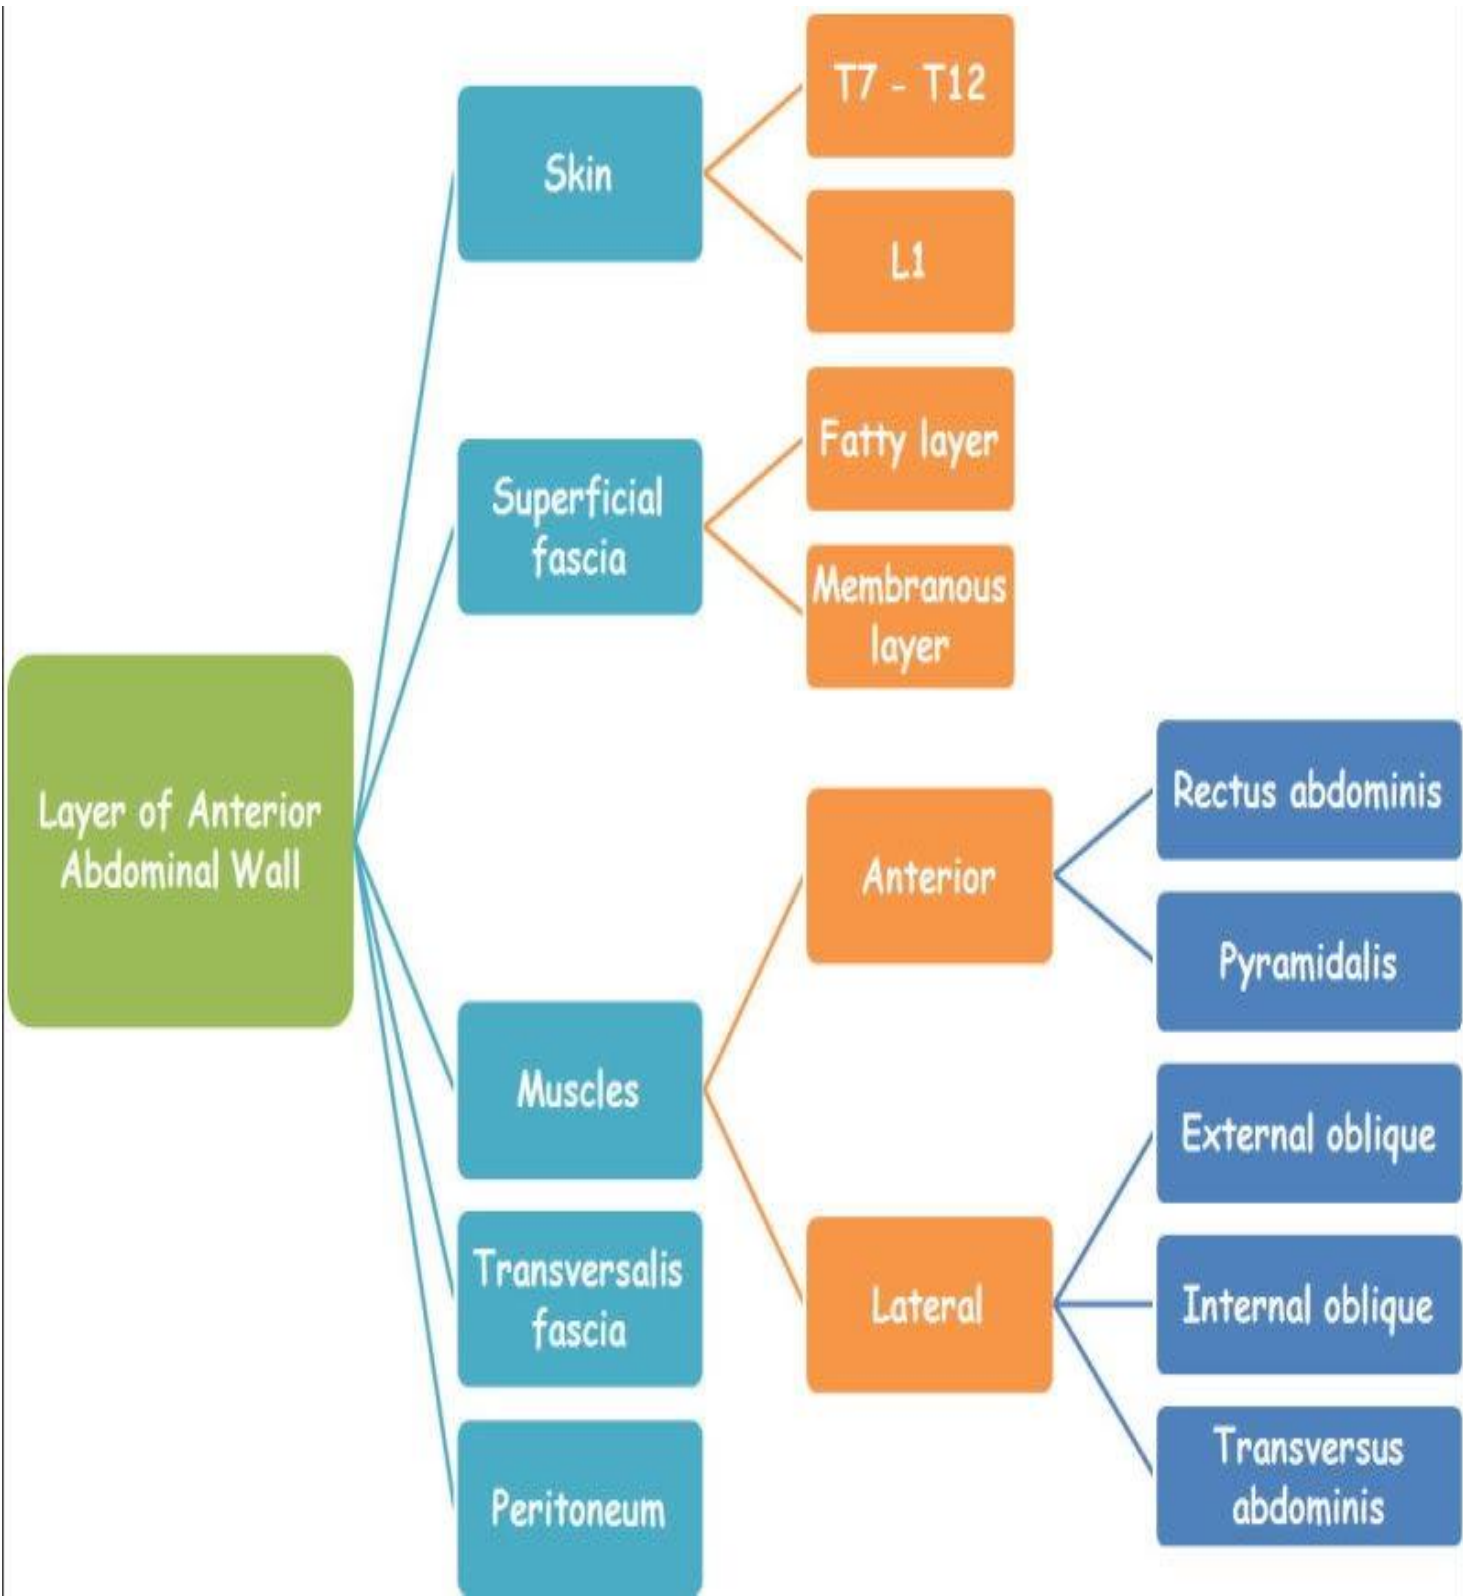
Layer of Anterior Abdominal Wall

Skin

T7 - T12

L1

Superficial fascia

Fatty layer

Membranous layer

Muscles

Anterior

Rectus abdominis

Pyramidalis

Lateral

External oblique

Internal oblique

Transversus abdominis

Transversalis fascia

Peritoneum